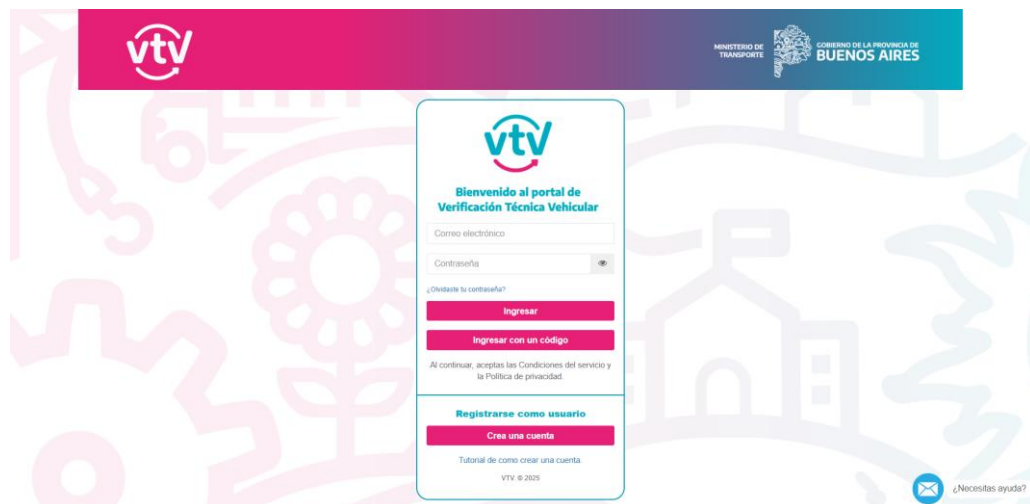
vtv

MINISTERIO DE TRANSPORTE

GOBIERNO DE LA PROVINCIA DE BUENOS AIRES

vtv

Bienvenido al portal de Verificación Técnica Vehicular

Correo electrónico

Contraseña

¿Olvidaste tu contraseña?

Ingresar

Ingresar con un código

Al continuar, aceptas las Condiciones del servicio y la Política de privacidad.

Registrarse como usuario

Crea una cuenta

Tutorial de como crear una cuenta

VTV © 2025

¿Necesitas ayuda?